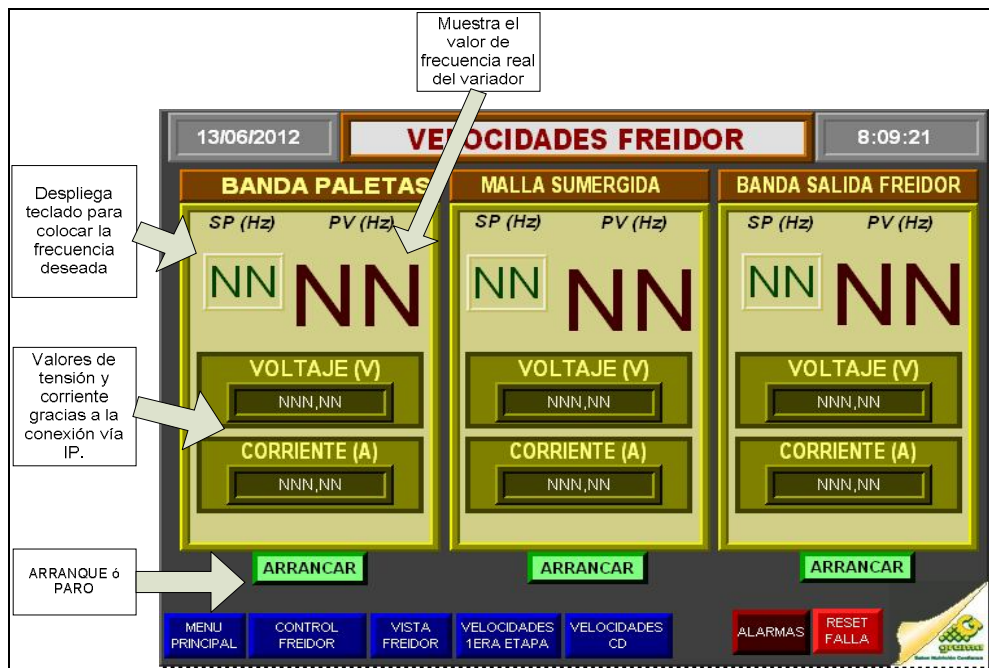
Muestra el valor de frecuencia real del variador

13/06/2012

VE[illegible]OCIDADES FREIDOR

8:09:21

Despliega teclado para colocar la frecuencia deseada

BANDA PALETAS

SP (Hz) PV (Hz)

NN NN

VOLTAJE (V)

NNN,NN

CORRIENTE (A)

NNN,NN

ARRANCAR

MALLA SUMERGIDA

SP (Hz) PV (Hz)

NN NN

VOLTAJE (V)

NNN,NN

CORRIENTE (A)

NNN,NN

ARRANCAR

BANDA SALIDA FREIDOR

SP (Hz) PV (Hz)

NN NN

VOLTAJE (V)

NNN,NN

CORRIENTE (A)

NNN,NN

ARRANCAR

Valores de tensión y corriente gracias a la conexión vía IP.

ARRANQUE ó PARO

MENU PRINCIPAL

CONTROL FREIDOR

VISTA FREIDOR

VELOCIDADES 1ERA ETAPA

VELOCIDADES CD

ALARMAS

RESET FALLA